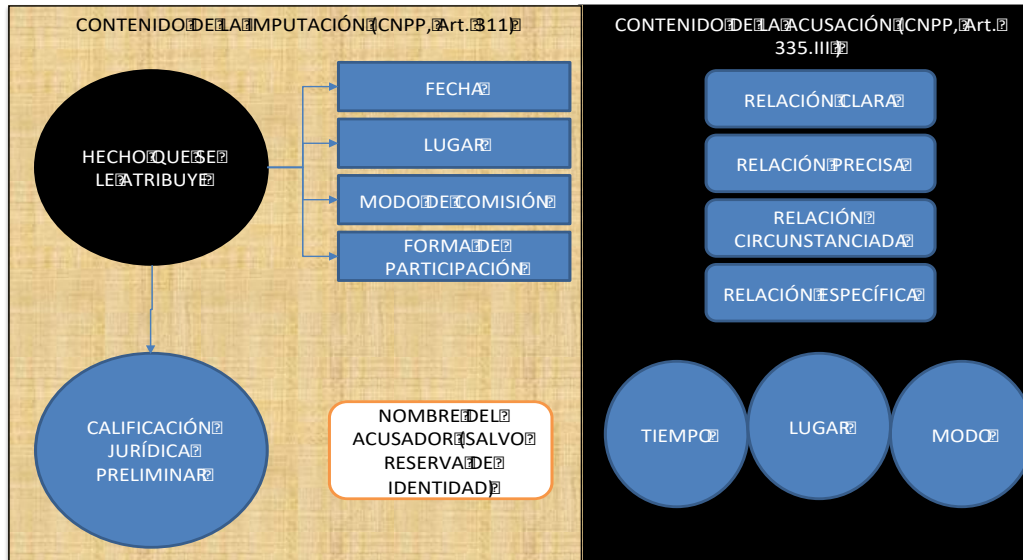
CONTENIDO DE LA IMPUTACIÓN (CNPP, Art. 311)

HECHO QUE SE LE ATRIBUYE

FECHA

LUGAR

MODO DE COMISIÓN

FORMA DE PARTICIPACIÓN

CALIFICACIÓN JURÍDICA PRELIMINAR

NOMBRE DEL ACUSADOR (SALVO RESERVA DE IDENTIDAD)

CONTENIDO DE LA ACUSACIÓN (CNPP, Art. 335.III)

RELACIÓN CLARA

RELACIÓN PRECISA

RELACIÓN CIRCUNSTANCIADA

RELACIÓN ESPECÍFICA

TIEMPO

LUGAR

MODO